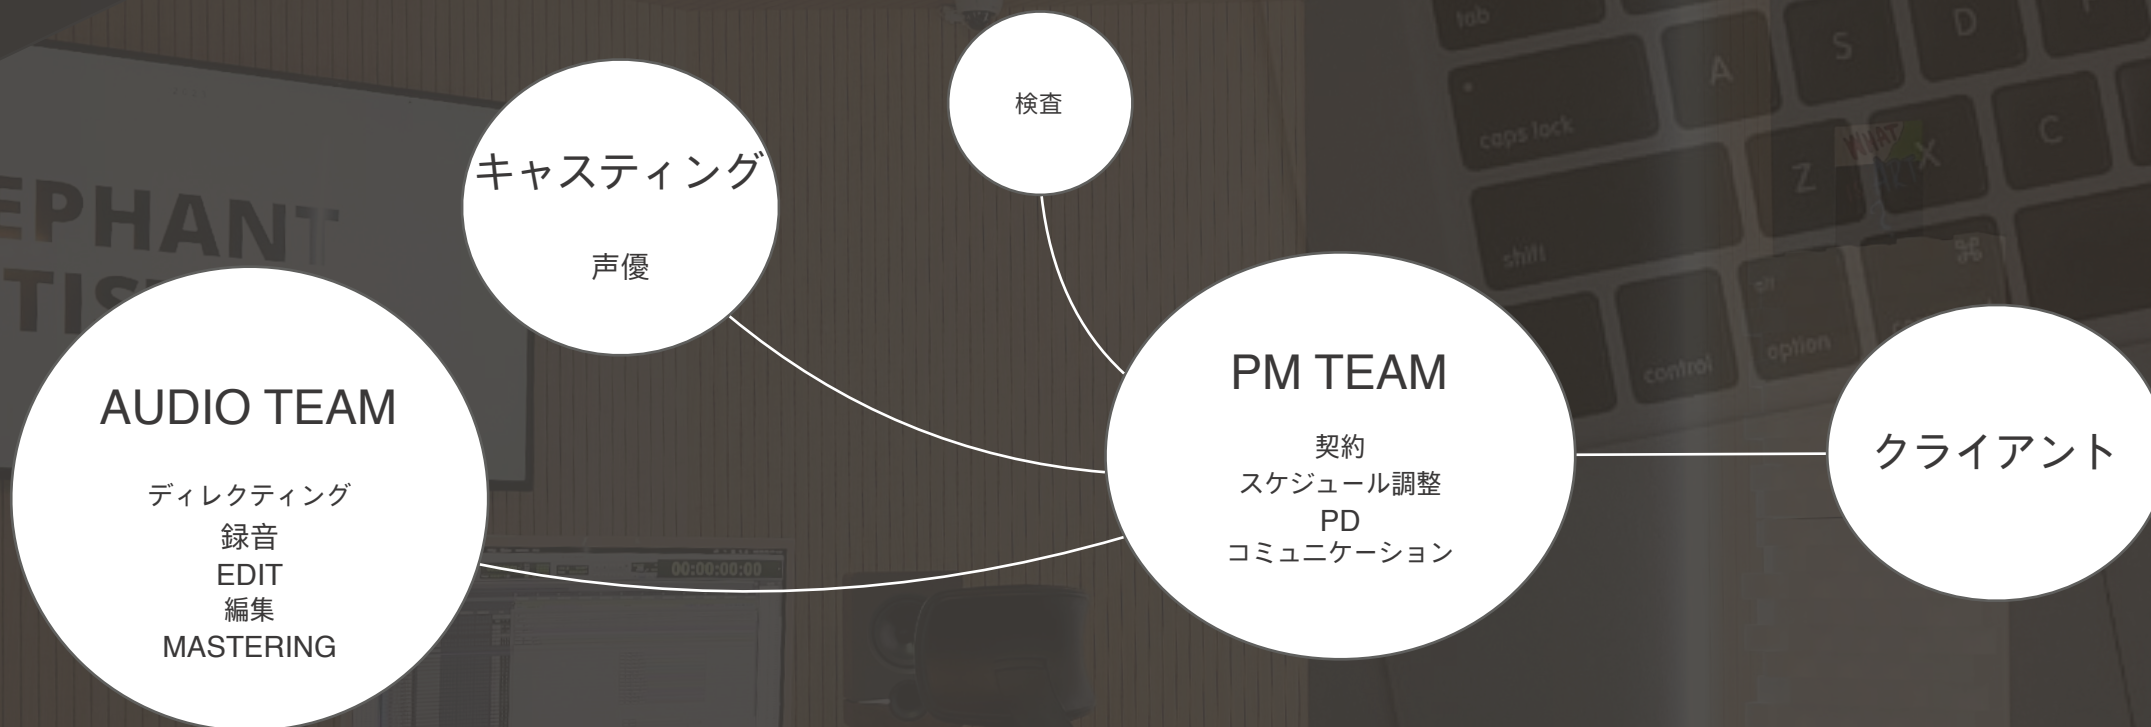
tab

caps lock

shift

control

option

A

S

D

Z

X

C

EPHANT
TIS

検査

キャスティング

声優

AUDIO TEAM

ディレクティング
録音
EDIT
編集
MASTERING

00:00:00:00

PM TEAM

契約
スケジュール調整
PD
コミュニケーション

クライアント